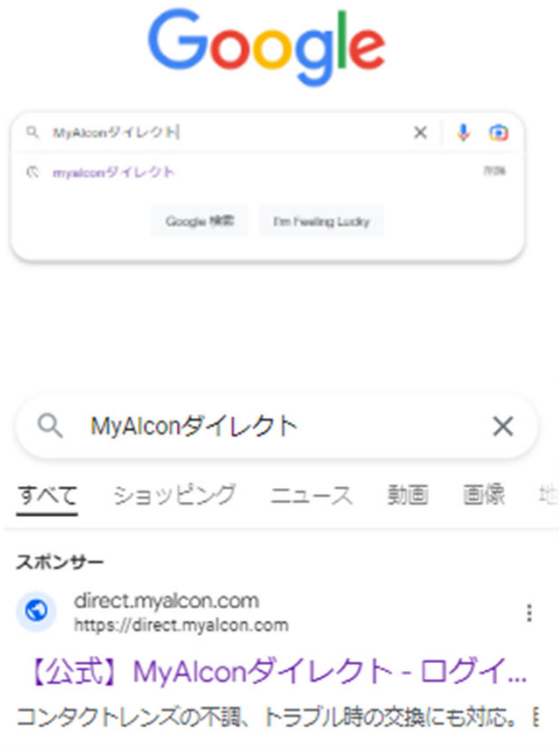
Google

MyAlconダイレクト

myalconダイレクト

削除

Google 検索

I'm Feeling Lucky

MyAlconダイレクト

すべて ショッピング ニュース 動画 画像 地

スポンサー

direct.myalcon.com
https://direct.myalcon.com

【公式】MyAlconダイレクト - ログイ...

コンタクトレンズの不調、トラブル時の交換にも対応。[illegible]